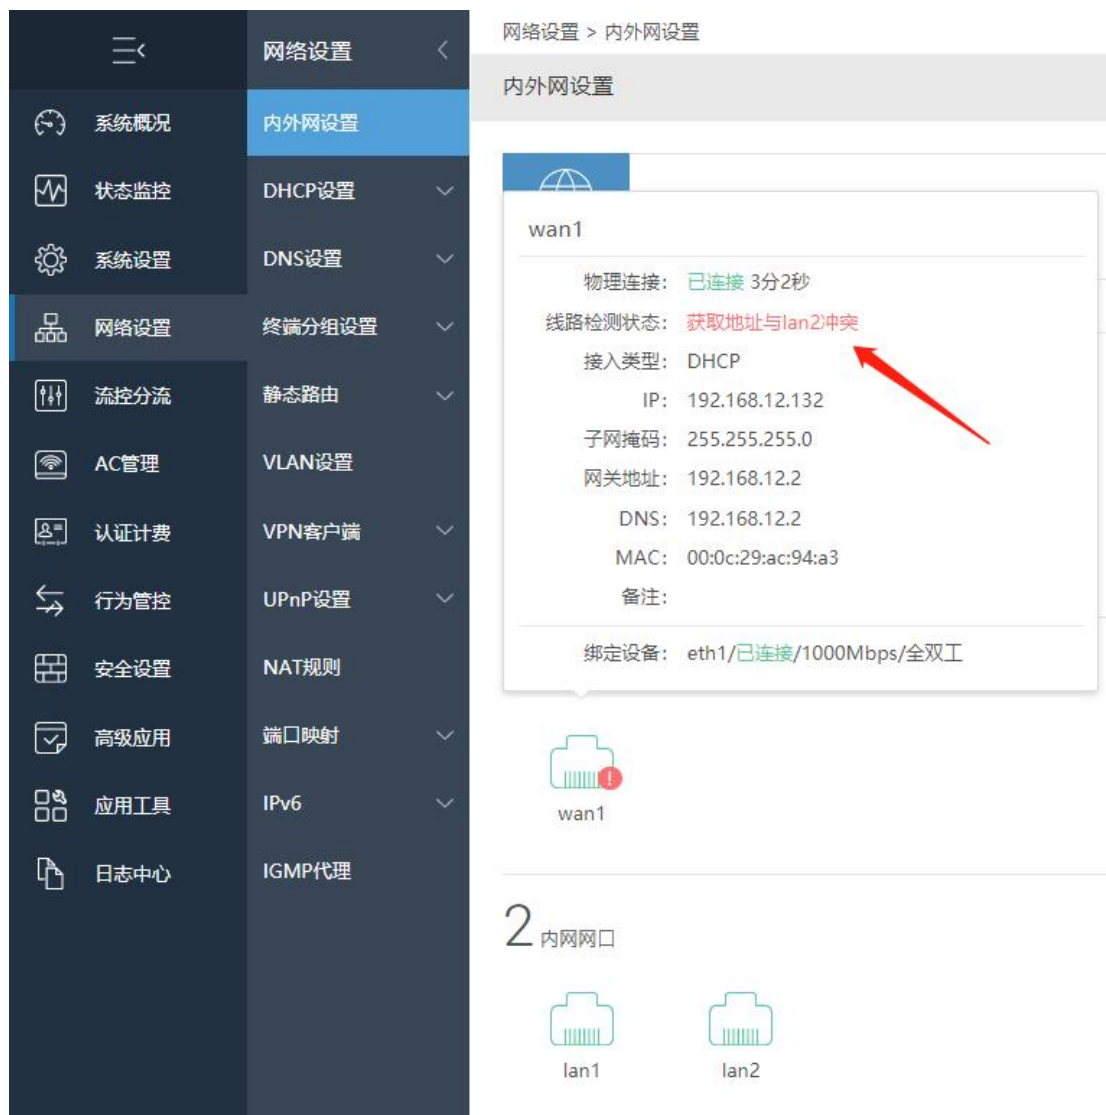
系统概况
状态监控
系统设置
网络设置
流控分流
AC管理
认证计费
行为管控
安全设置
高级应用
应用工具
日志中心

网络设置
内外网设置
DHCP设置
DNS设置
终端分组设置
静态路由
VLAN设置
VPN客户端
UPnP设置
NAT规则
端口映射
IPv6
IGMP代理

网络设置 > 内外网设置

内外网设置

wan1

物理连接: 已连接 3分2秒
线路检测状态: 获取地址与lan2冲突
接入类型: DHCP
IP: 192.168.12.132
子网掩码: 255.255.255.0
网关地址: 192.168.12.2
DNS: 192.168.12.2
MAC: 00:0c:29:ac:94:a3
备注:

绑定设备: eth1/已连接/1000Mbps/全双工

wan1

2 内网网口

lan1
lan2